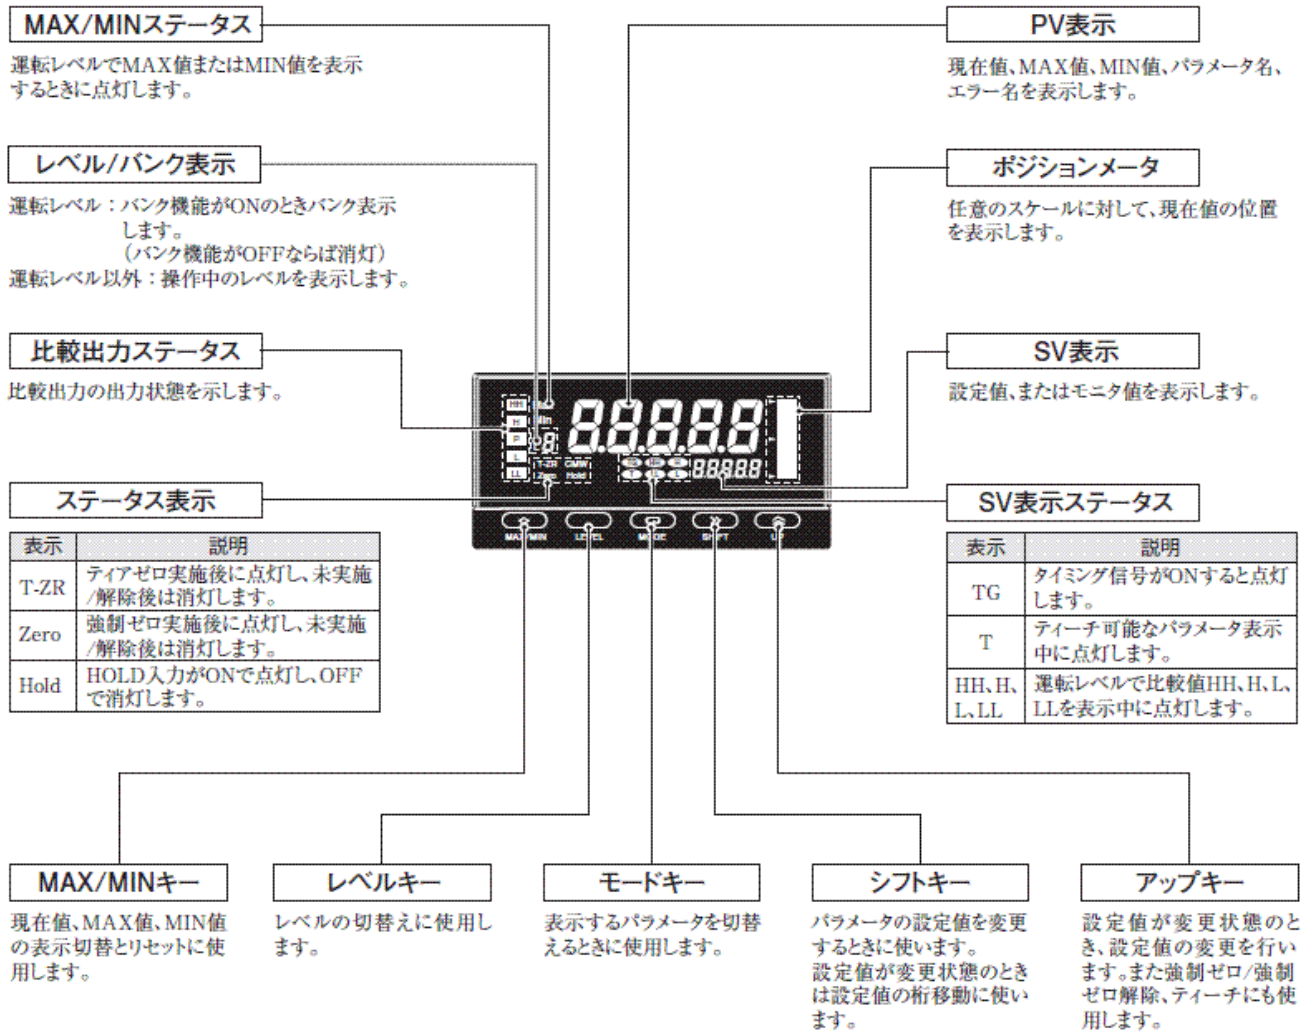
MAX/MINステータス

運転レベルでMAX値またはMIN値を表示するときに点灯します。

レベル/バンク表示

運転レベル：バンク機能がONのときバンク表示します。
（バンク機能がOFFならば消灯）
運転レベル以外：操作中のレベルを表示します。

比較出力ステータス

比較出力の出力状態を示します。

ステータス表示

| 表示 | 説明 |
|---|---|
| T-ZR | ティアゼロ実施後に点灯し、未実施/解除後は消灯します。 |
| Zero | 強制ゼロ実施後に点灯し、未実施/解除後は消灯します。 |
| Hold | HOLD入力がONで点灯し、OFFで消灯します。 |

PV表示

現在値、MAX値、MIN値、パラメータ名、エラー名を表示します。

ポジションメータ

任意のスケールに対して、現在値の位置を表示します。

SV表示

設定値、またはモニタ値を表示します。

SV表示ステータス

| 表示 | 説明 |
|---|---|
| TG | タイミング信号がONすると点灯します。 |
| T | ティーチ可能なパラメータ表示中に点灯します。 |
| HH、H、L、LL | 運転レベルで比較値HH、H、L、LLを表示中に点灯します。 |

HH H P L LL Max Min 8 88888 T-ZR CMW Zero Hold 88888

MAX/MIN LEVEL MODE SHIFT UP

MAX/MINキー

現在値、MAX値、MIN値の表示切替とリセットに使用します。

レベルキー

レベルの切替えに使用します。

モードキー

表示するパラメータを切替えるときに使用します。

シフトキー

パラメータの設定値を変更するときに使います。
設定値が変更状態のときは設定値の桁移動に使います。

アップキー

設定値が変更状態のとき、設定値の変更を行います。また強制ゼロ/強制ゼロ解除、ティーチにも使用します。